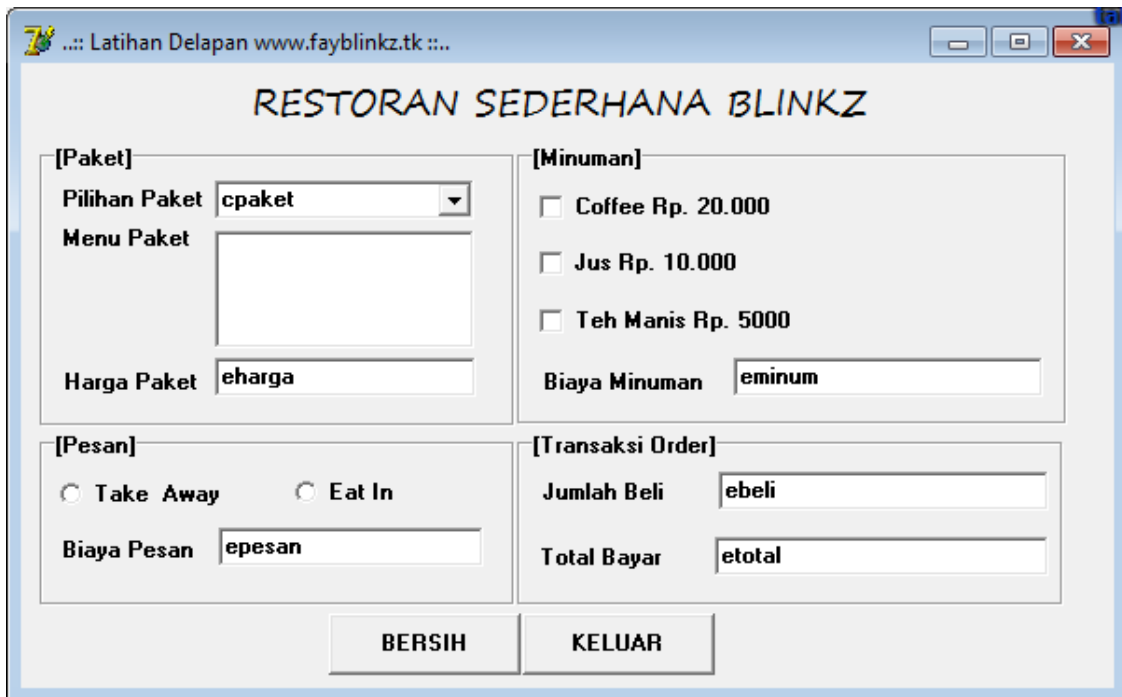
..:: Latihan Delapan www.fayblinkz.tk ::..

RESTORAN SEDERHANA BLINKZ

[Paket]
Pilihan Paket cpaket
Menu Paket
Harga Paket eharga

[Minuman]
Coffee Rp. 20.000
Jus Rp. 10.000
Teh Manis Rp. 5000
Biaya Minuman eminum

[Pesan]
Take Away
Eat In
Biaya Pesan epesan

[Transaksi Order]
Jumlah Beli ebeli
Total Bayar etotal

BERSIH
KELUAR